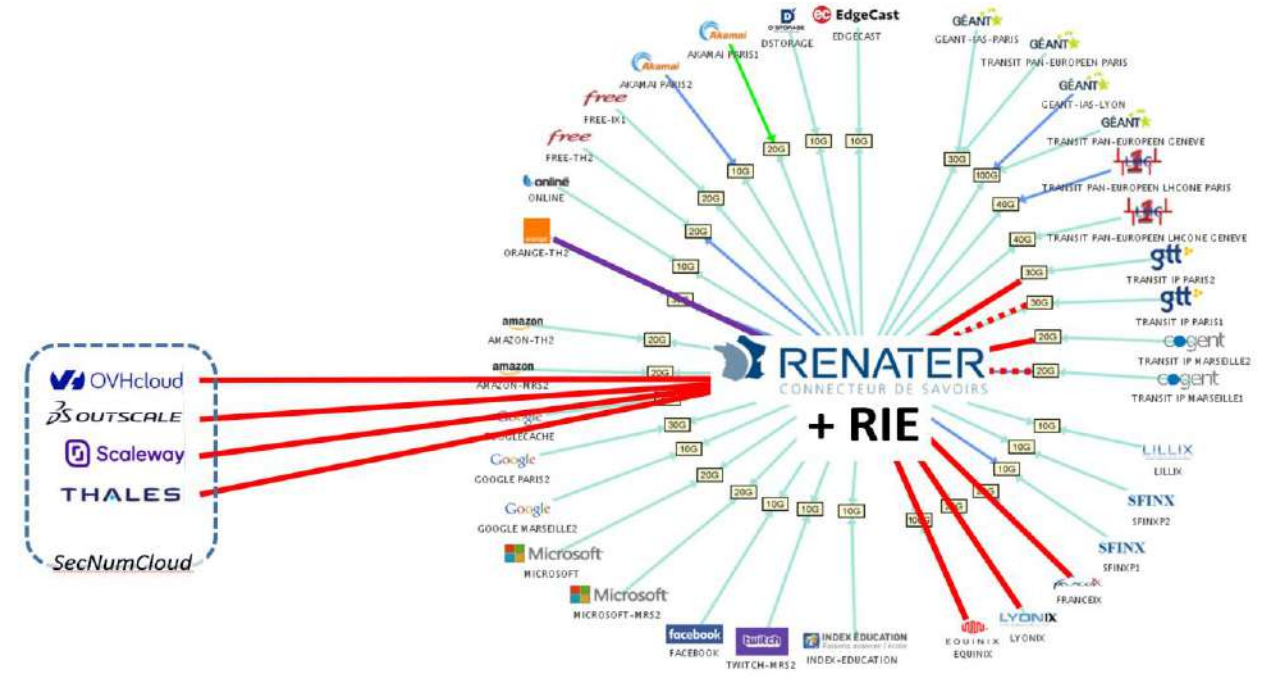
Akamai
AKAMAI PARIS1
D STORAGE
DSTORAGE
EdgeCast
EDGECAST
GÉANT
GEANT-IAS-PARIS
GÉANT
TRANSIT PAN-EUROPEEN PARIS
GÉANT
GEANT-IAS-LYON
GÉANT
TRANSIT PAN-EUROPEEN GENEVE
TRANSIT PAN-EUROPEEN LHCONE PARIS
TRANSIT PAN-EUROPEEN LHCONE GENEVE
gtt
TRANSIT IP PARIS2
gtt
TRANSIT IP PARIS1
cogent
TRANSIT IP MARSEILLE2
cogent
TRANSIT IP MARSEILLE1
Akamai
AKAMAI PARIS2
free
FREE-IX1
free
FREE-TH2
online
ONLINE
orange
ORANGE-TH2
amazon
AMAZON-TH2
amazon
AMAZON-MRS2
Google
GOOGLECACHE
Google
GOOGLE PARIS2
Google
GOOGLE MARSEILLE2
Microsoft
MICROSOFT
Microsoft
MICROSOFT-MRS2
facebook
FACEBOOK
twitch
TWITCH-MRS2
INDEX EDUCATION
INDEX-EDUCATION
EQUINIX
EQUINIX
LYONIX
LYONIX
FRANCEIX
FRANCEIX
SFINX
SFINXP1
SFINX
SFINXP2
LILLIX
LILLIX
20G 10G 10G 10G 20G 20G 10G 30G 100G 40G 40G 30G 30G 20G 20G 20G 20G 30G 10G 20G 20G 10G 10G 10G 10G 10G 10G 10G 10G
RENATER
CONNECTEUR DE SAVOIRS
+ RIE
OVHcloud
OUTSCALE
Scaleway
THALES
SecNumCloud